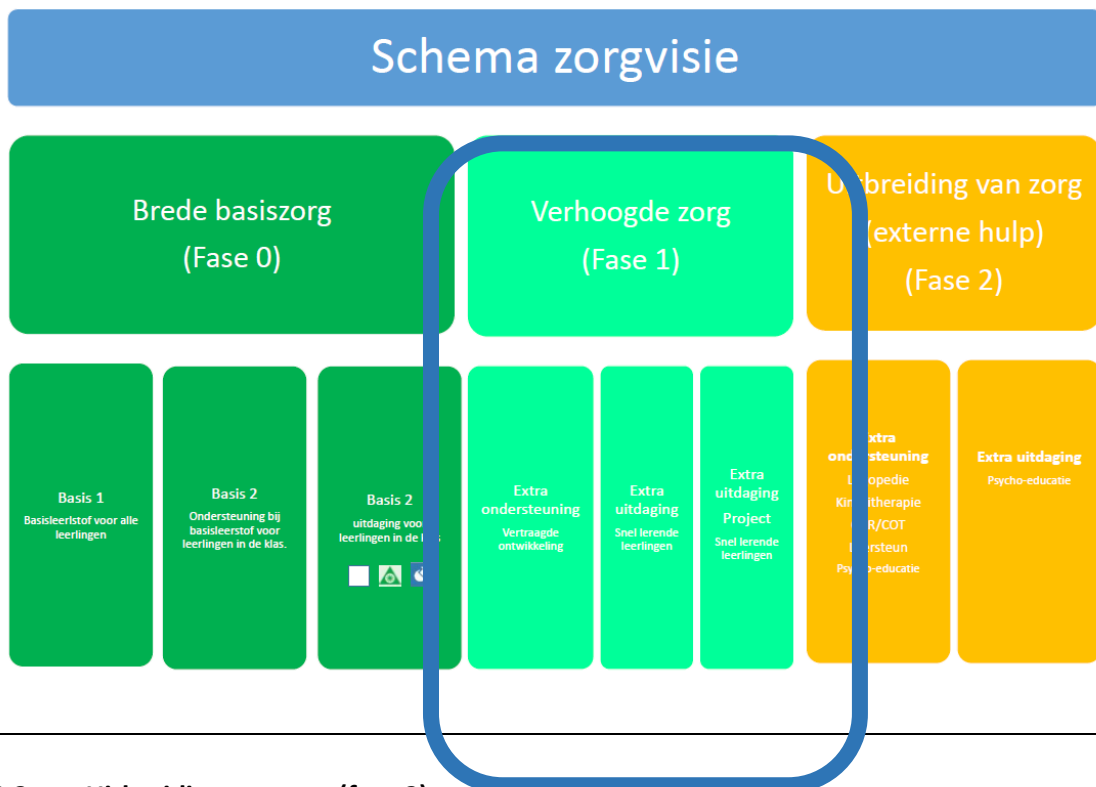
Schema zorgvisie

Brede basiszorg
(Fase 0)

Verhoogde zorg
(Fase 1)

U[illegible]breiding van zorg
(externe hulp)
(Fase 2)

Basis 1
Basisleerlstof voor alle leerlingen

Basis 2
Ondersteuning bij basisleerstof voor leerlingen in de klas.

Basis 2
uitdaging voo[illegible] leerlingen in de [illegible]

Extra ondersteuning
Vertraagde ontwikkeling

Extra uitdaging
Snel lerende leerlingen

Extra uitdaging
Project
Snel lerende leerlingen

Extra ond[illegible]steuning
L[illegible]opedie
Kin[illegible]therapie
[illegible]R/COT
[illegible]ersteun
Psy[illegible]-educatie

Extra uitdaging
Psycho-educatie